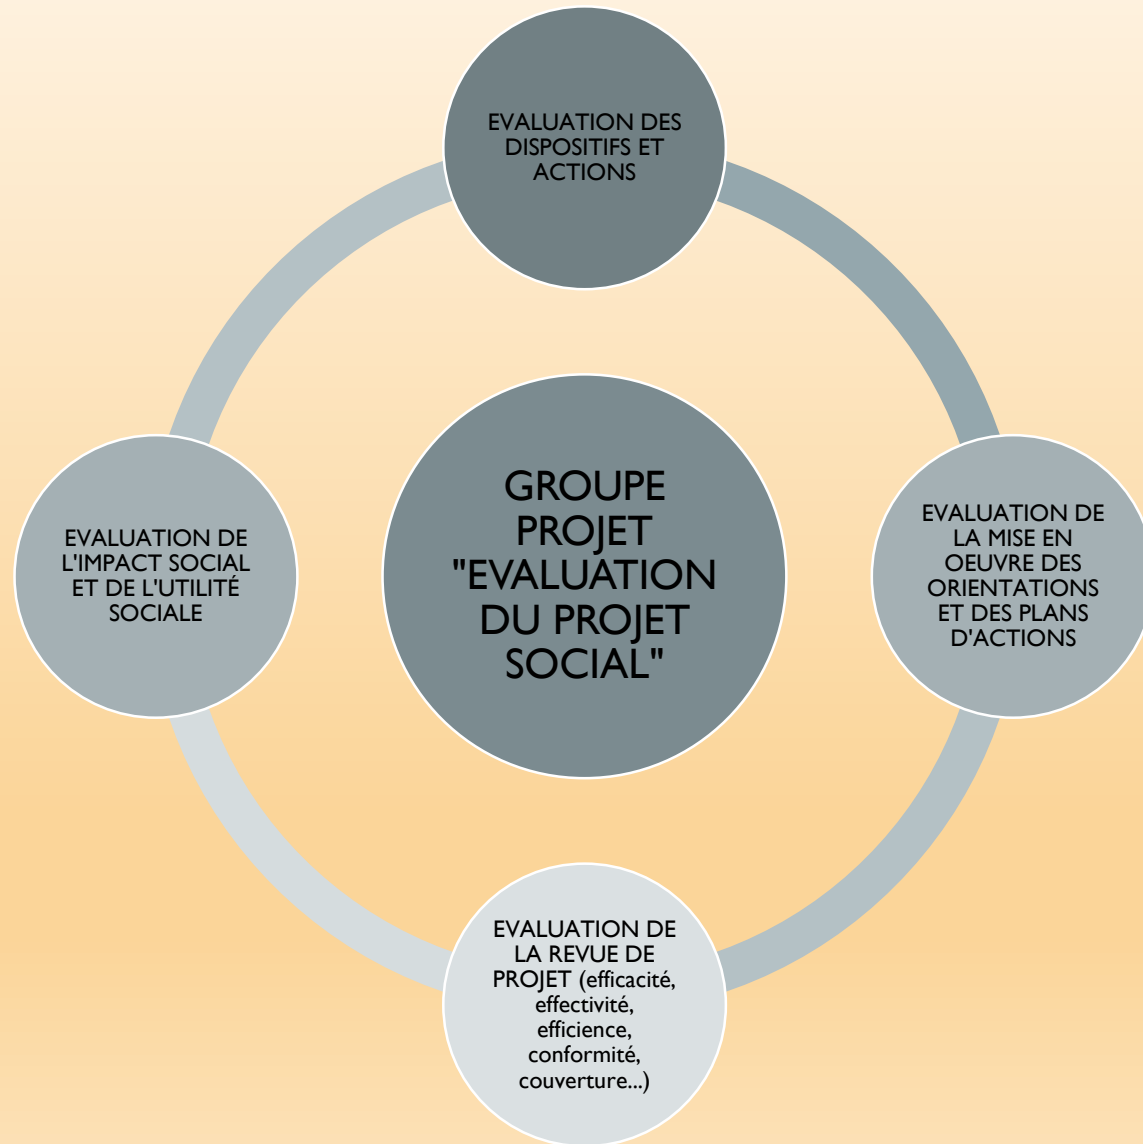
EVALUATION DES DISPOSITIFS ET ACTIONS

GROUPE PROJET "EVALUATION DU PROJET SOCIAL"

EVALUATION DE L'IMPACT SOCIAL ET DE L'UTILITÉ SOCIALE

EVALUATION DE LA MISE EN OEUVRE DES ORIENTATIONS ET DES PLANS D'ACTIONS

EVALUATION DE LA REVUE DE PROJET (efficacité, effectivité, efficience, conformité, couverture...)